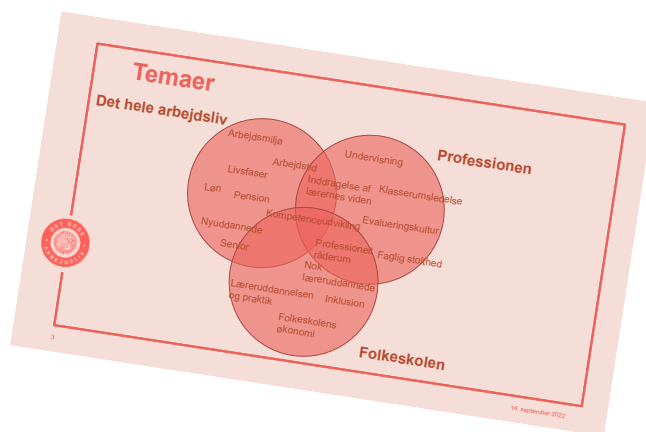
Temaer

Det hele arbejdsliv

Professionen

Folkeskolen

Arbejdsmiljø

Arbejdstid

Livsfaser

Løn

Pension

Nyuddannede

Senior

Undervisning

Inddragelse af lærernes viden

Klasserumsledelse

Evalueringskultur

Faglig stolthed

Kompetenceudvikling

Professionelt råderum

Nok læreruddannede

Læreruddannelsen og praktik

Inklusion

Folkeskolens økonomi

DET GODE ARBEJDSLIV

3

14. september 2022